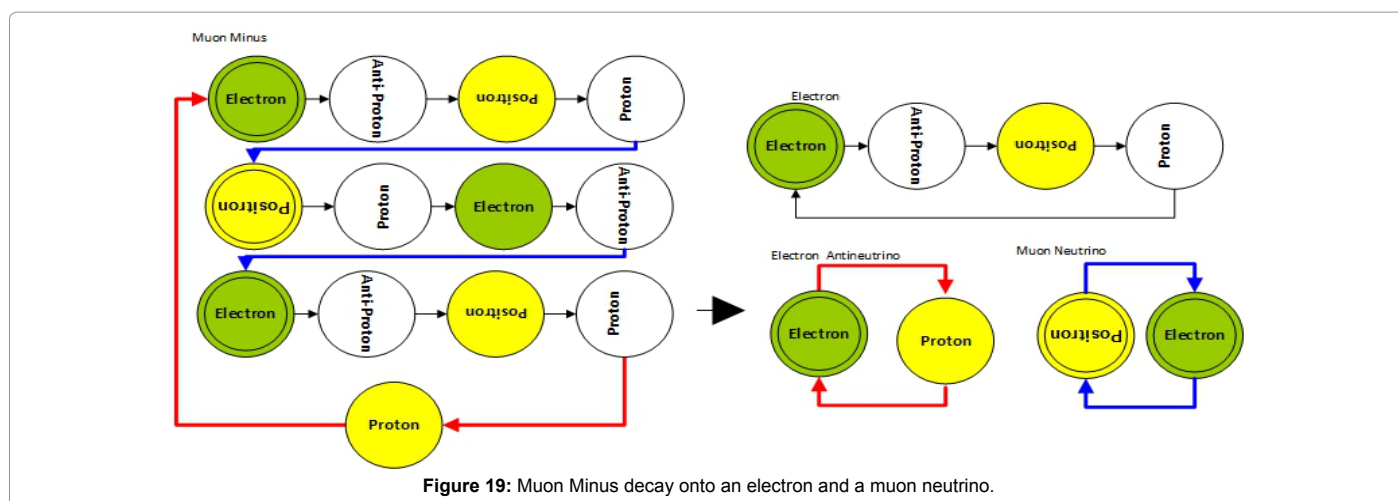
Muon Minus

Electron

Anti-Proton

Positron

Proton

Positron

Proton

Electron

Anti-Proton

Electron

Anti-Proton

Positron

Proton

Proton

Electron

Electron

Anti-Proton

Positron

Proton

Electron Antineutrino

Electron

Proton

Muon Neutrino

Positron

Electron

**Figure 19:** Muon Minus decay onto an electron and a muon neutrino.